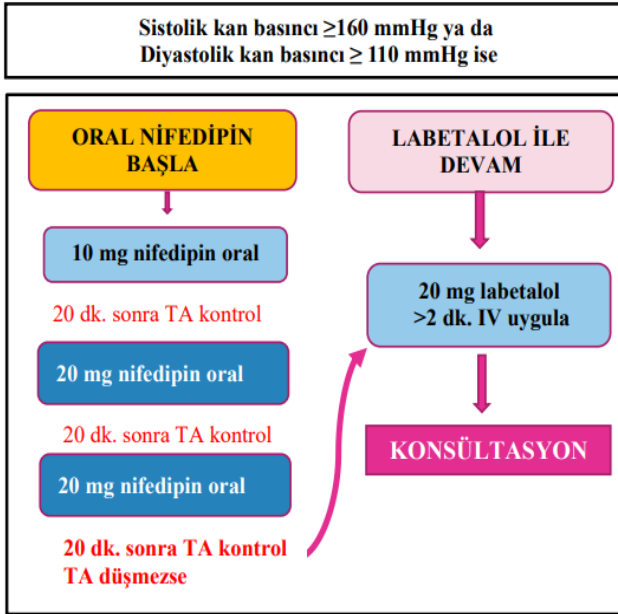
Sistolik kan basıncı ≥160 mmHg ya da Diyastolik kan basıncı ≥ 110 mmHg ise

ORAL NİFEDİPİN BAŞLA

10 mg nifedipin oral

20 dk. sonra TA kontrol

20 mg nifedipin oral

20 dk. sonra TA kontrol

20 mg nifedipin oral

20 dk. sonra TA kontrol TA düşmezse

LABETALOL İLE DEVAM

20 mg labetalol >2 dk. IV uygula

KONSÜLTASYON